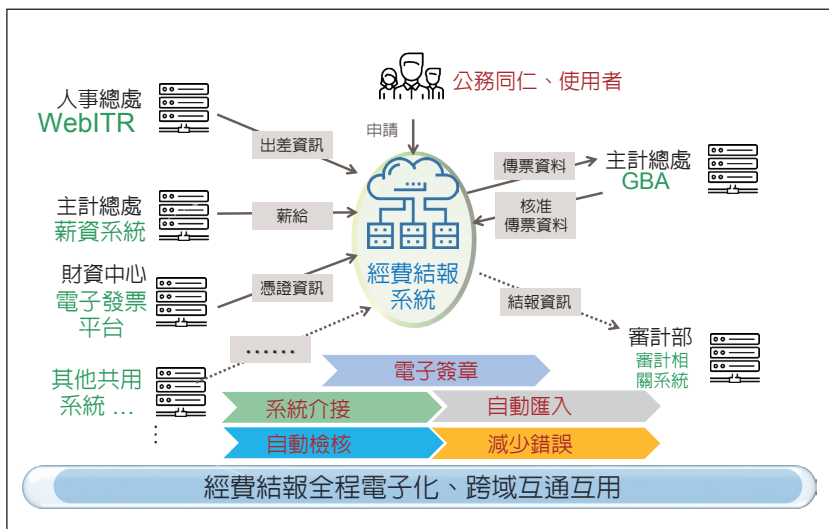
公務同仁、使用者

人事總處
WebITR

出差資訊

申請

傳票資料

主計總處
GBA

主計總處
薪資系統

薪給

核准
傳票資料

經費結報
系統

財資中心
電子發票
平台

憑證資訊

結報資訊

審計部
審計相
關系統

其他共用
系統 …

……

電子簽章

系統介接

自動匯入

自動檢核

減少錯誤

經費結報全程電子化、跨域互通互用